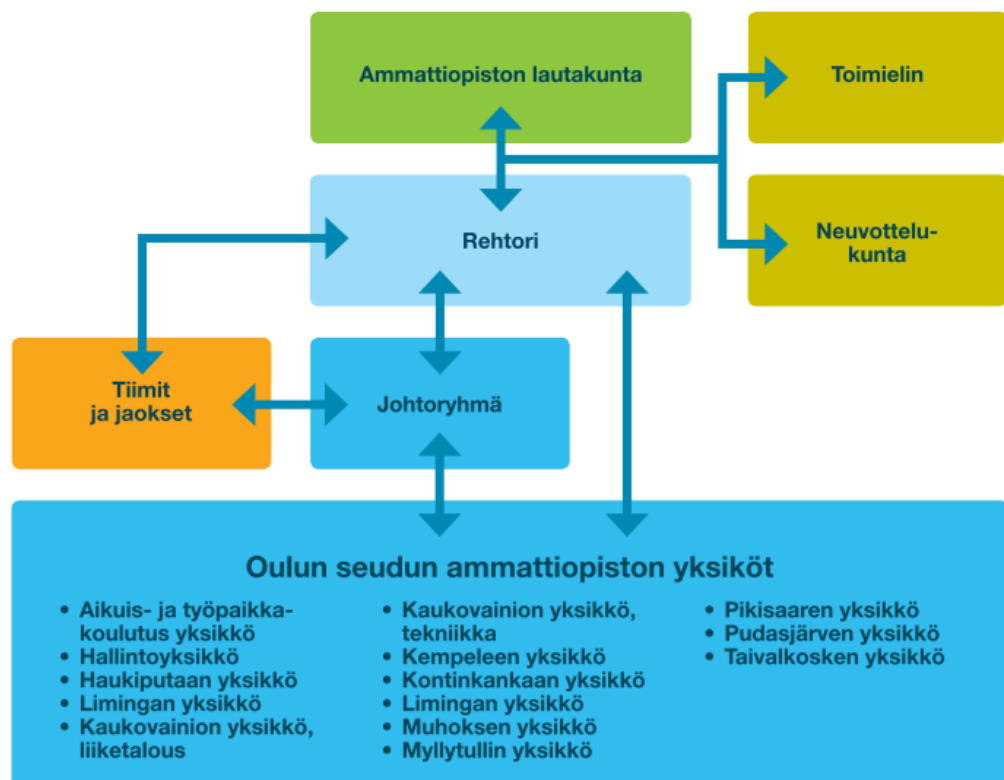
Ammattiopiston lautakunta

Toimielin

Rehtori

Neuvottelukunta

Tiimit ja jaokset

Johtoryhmä

Oulun seudun ammattiopiston yksiköt

- Aikuis- ja työpaikkakoulutus yksikkö
- Hallintoyksikkö
- Haukiputaan yksikkö
- Limingan yksikkö
- Kaukovainion yksikkö, liiketalous

- Kaukovainion yksikkö, tekniikka
- Kempeleen yksikkö
- Kontinkankaan yksikkö
- Limingan yksikkö
- Muhoksen yksikkö
- Myllytullin yksikkö

- Pikisaaren yksikkö
- Pudasjärven yksikkö
- Taivalkosken yksikkö